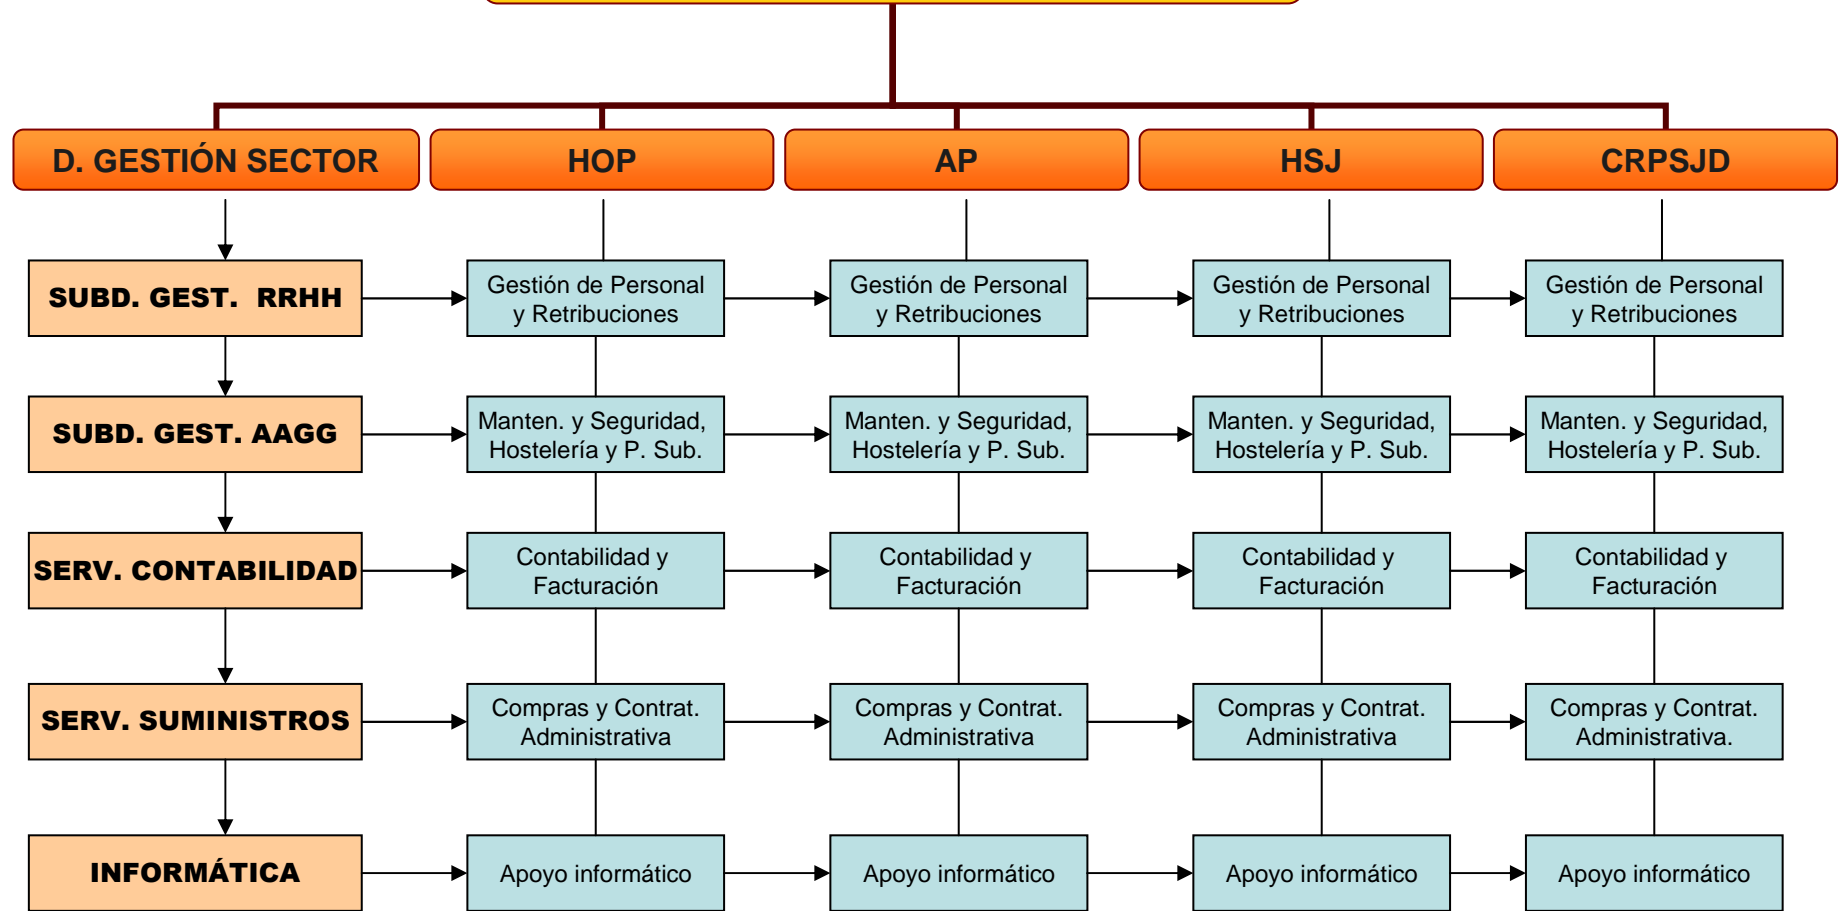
D. GESTIÓN SECTOR

HOP

AP

HSJ

CRPSJD

SUBD. GEST. RRHH

Gestión de Personal y Retribuciones

Gestión de Personal y Retribuciones

Gestión de Personal y Retribuciones

Gestión de Personal y Retribuciones

SUBD. GEST. AAGG

Manten. y Seguridad, Hostelería y P. Sub.

Manten. y Seguridad, Hostelería y P. Sub.

Manten. y Seguridad, Hostelería y P. Sub.

Manten. y Seguridad, Hostelería y P. Sub.

SERV. CONTABILIDAD

Contabilidad y Facturación

Contabilidad y Facturación

Contabilidad y Facturación

Contabilidad y Facturación

SERV. SUMINISTROS

Compras y Contrat. Administrativa

Compras y Contrat. Administrativa

Compras y Contrat. Administrativa

Compras y Contrat. Administrativa.

INFORMÁTICA

Apoyo informático

Apoyo informático

Apoyo informático

Apoyo informático